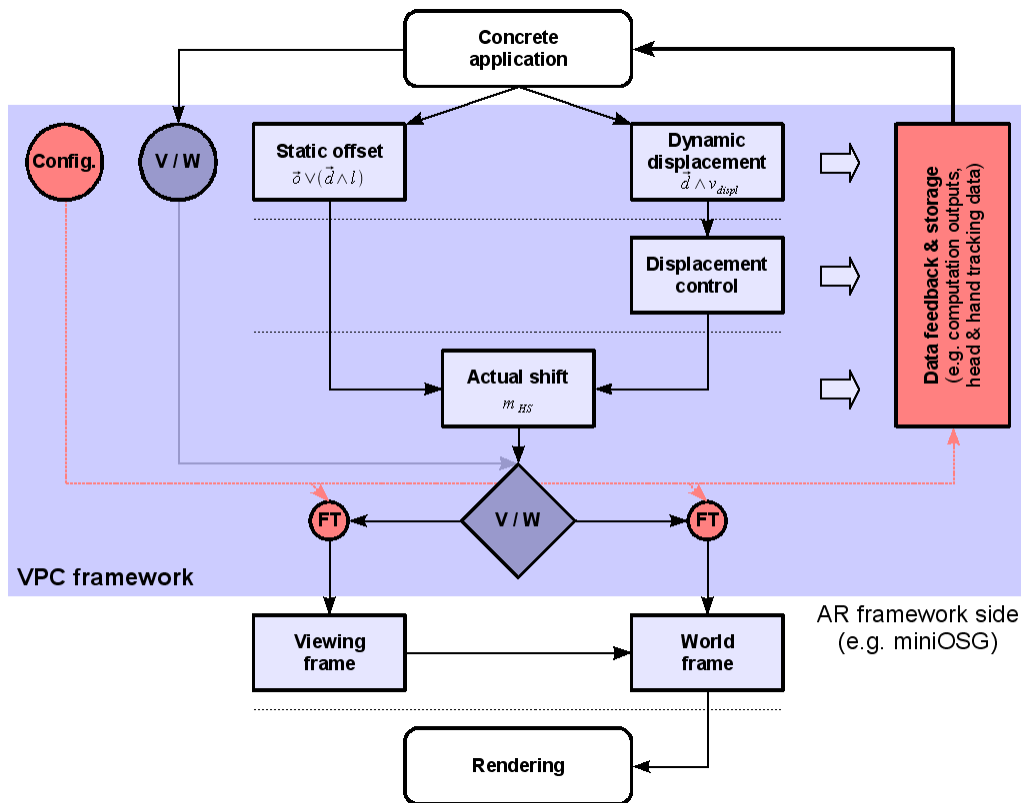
Concrete application

Config.

V / W

Static offset
$\vec{o} \vee (\vec{d} \wedge l)$

Dynamic displacement
$\vec{d} \wedge v_{displ}$

Displacement control

Actual shift
$m_{HS}$

Data feedback & storage
(e.g. computation outputs, head & hand tracking data)

FT

V / W

FT

VPC framework

AR framework side
(e.g. miniOSG)

Viewing frame

World frame

Rendering